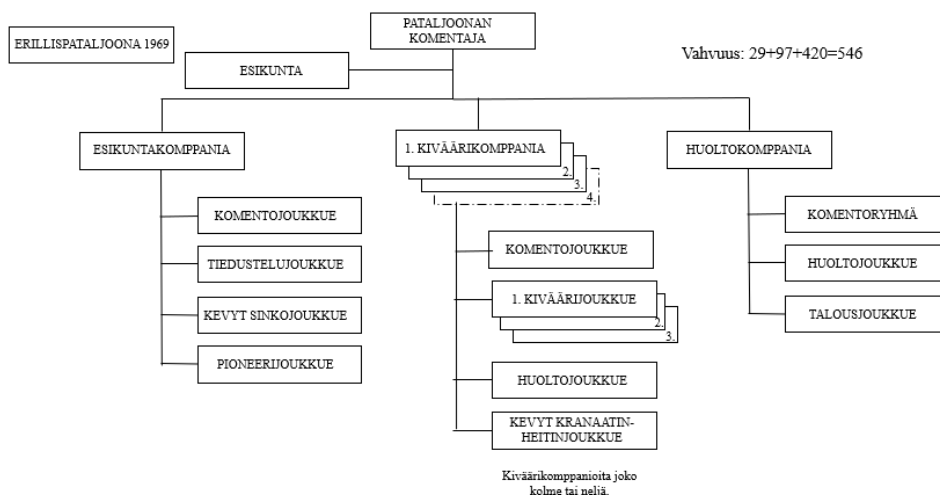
ERILLISPATALJOONA 1969

PATALJOONAN KOMENTAJA

Vahvuus: 29+97+420=546

ESIKUNTA

ESIKUNTAKOMPPANIA

1. KIVÄÄRIKOMPPANIA

2.

3.

4.

HUOLTOKOMPPANIA

KOMENTOJOUKKUE

TIEDUSTELUJOUKKUE

KEVYT SINKOJOUKKUE

PIONEERIJOUKKUE

KOMENTOJOUKKUE

1. KIVÄÄRIJOUKKUE

2.

3.

HUOLTOJOUKKUE

KEVYT KRANAATINHEITINJOUKKUE

KOMENTORYHMÄ

HUOLTOJOUKKUE

TALOUSJOUKKUE

Kiväärikomppanioita joko kolme tai neljä.